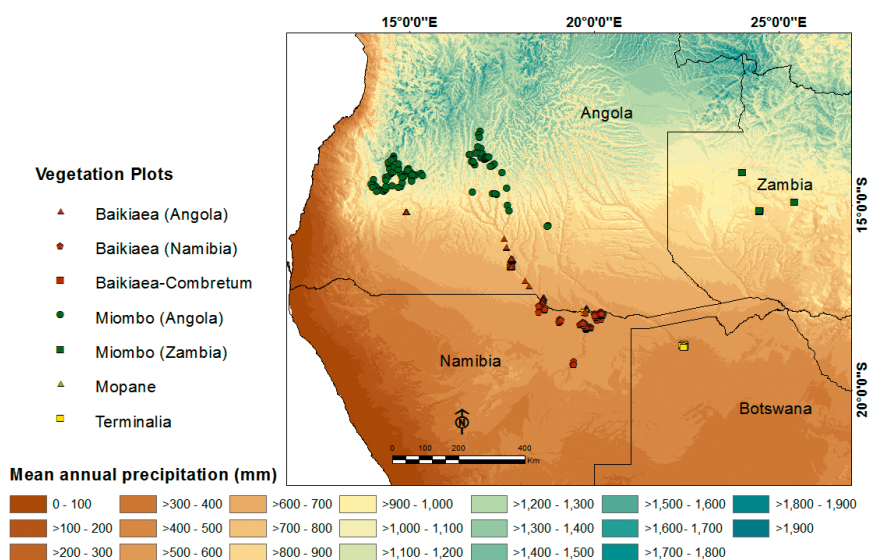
15°0'0"E
20°0'0"E
25°0'0"E

Angola
Zambia
Namibia
Botswana

15°0'0"S
20°0'0"S

Vegetation Plots
Baikiaea (Angola)
Baikiaea (Namibia)
Baikiaea-Combretum
Miombo (Angola)
Miombo (Zambia)
Mopane
Terminalia

N
0 100 200 400 Km

Mean annual precipitation (mm)
0 - 100
>100 - 200
>200 - 300
>300 - 400
>400 - 500
>500 - 600
>600 - 700
>700 - 800
>800 - 900
>900 - 1,000
>1,000 - 1,100
>1,100 - 1,200
>1,200 - 1,300
>1,300 - 1,400
>1,400 - 1,500
>1,500 - 1,600
>1,600- 1,700
>1,700 - 1,800
>1,800 - 1,900
>1,900